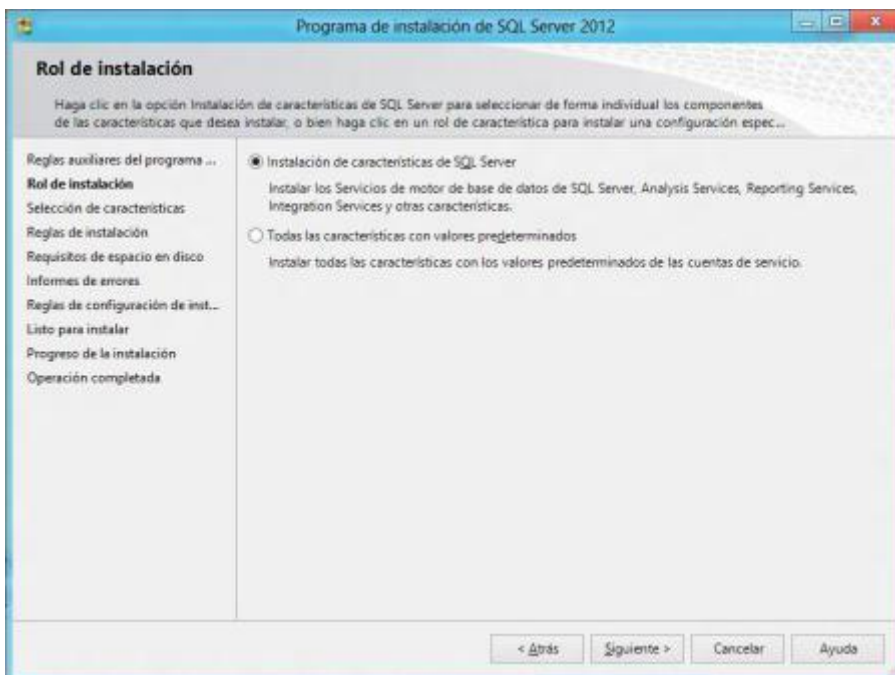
Programa de instalación de SQL Server 2012

Rol de instalación

Haga clic en la opción Instalación de características de SQL Server para seleccionar de forma individual los componentes de las características que desea instalar, o bien haga clic en un rol de característica para instalar una configuración espec...

Reglas auxiliares del programa ...
Rol de instalación
Selección de características
Reglas de instalación
Requisitos de espacio en disco
Informes de errores
Reglas de configuración de inst...
Listo para instalar
Progreso de la instalación
Operación completada

Instalación de características de SQL Server

Instalar los Servicios de motor de base de datos de SQL Server, Analysis Services, Reporting Services, Integration Services y otras características.

Todas las características con valores predeterminados

Instalar todas las características con los valores predeterminados de las cuentas de servicio.

< Atrás
Siguiente >
Cancelar
Ayuda